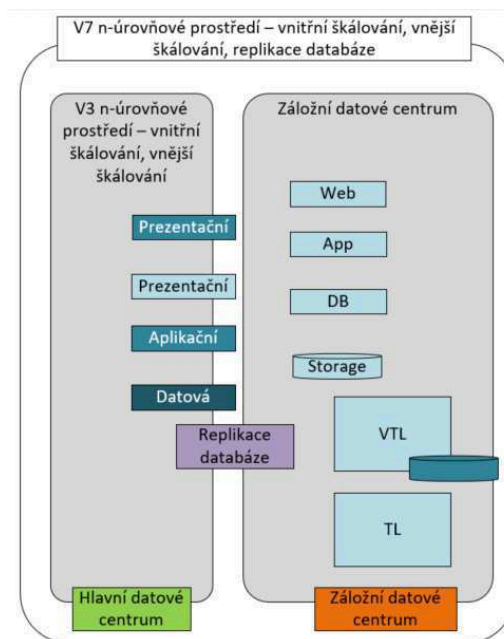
V7 n-úrovňové prostředí – vnitřní škálování, vnější škálování, replikace databáze

V3 n-úrovňové prostředí – vnitřní škálování, vnější škálování

Prezentační

Prezentační

Aplikační

Datová

Replikace databáze

Hlavní datové centrum

Záložní datové centrum

Web

App

DB

Storage

VTL

TL

Záložní datové centrum